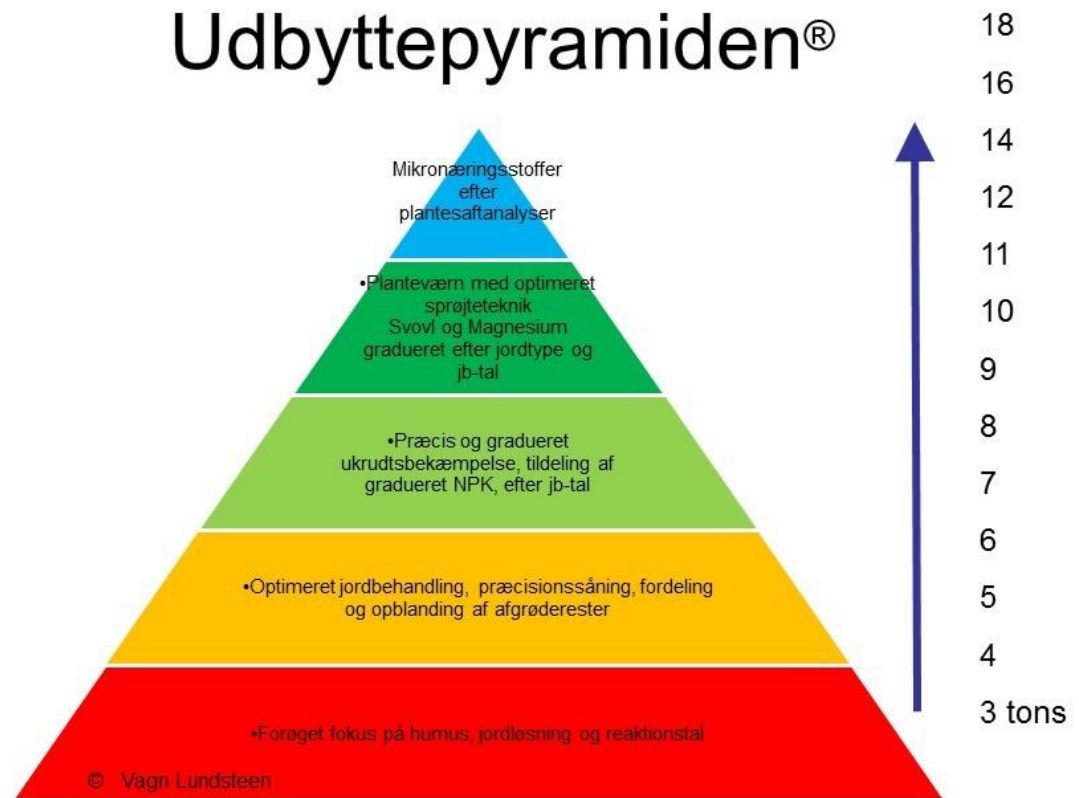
Udbyttepyramiden®

Mikronæringsstoffer efter plantesaftanalyser

•Planteværn med optimeret sprøjteteknik
Svovl og Magnesium gradueret efter jordtype og jb-tal

•Præcis og gradueret ukrudtsbekæmpelse, tildeling af gradueret NPK, efter jb-tal

•Optimeret jordbehandling, præcisionssåning, fordeling og opblanding af afgrøderester

•Forøget fokus på humus, jordløsning og reaktionstal

© Vagn Lundsteen

18
16
14
12
11
10
9
8
7
6
5
4
3 tons